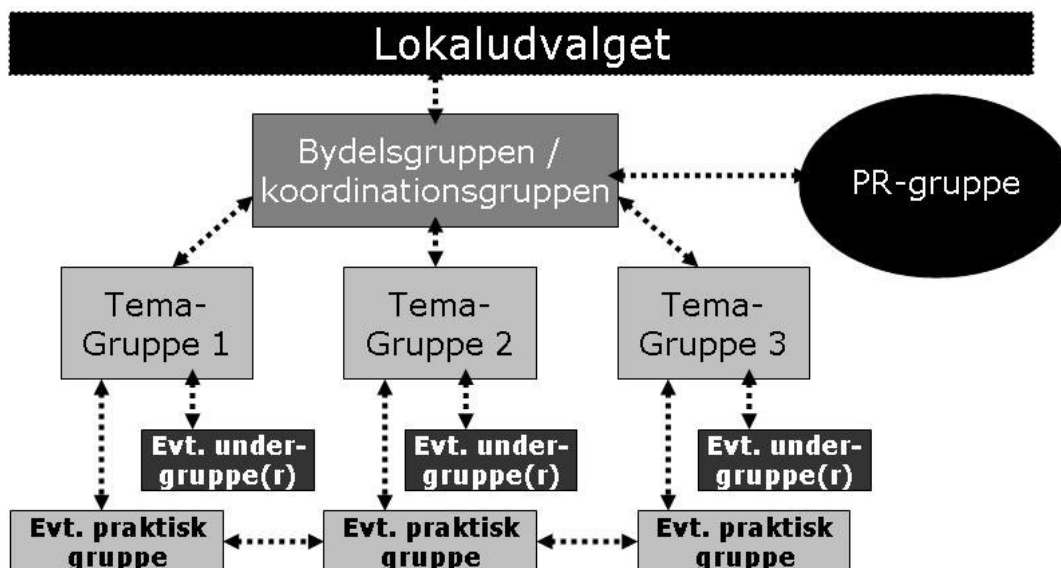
Lokaludvalget

Bydelsgruppen / koordinationsgruppen

PR-gruppe

Tema-Gruppe 1

Tema-Gruppe 2

Tema-Gruppe 3

Evt. undergruppe(r)

Evt. undergruppe(r)

Evt. undergruppe(r)

Evt. praktisk gruppe

Evt. praktisk gruppe

Evt. praktisk gruppe